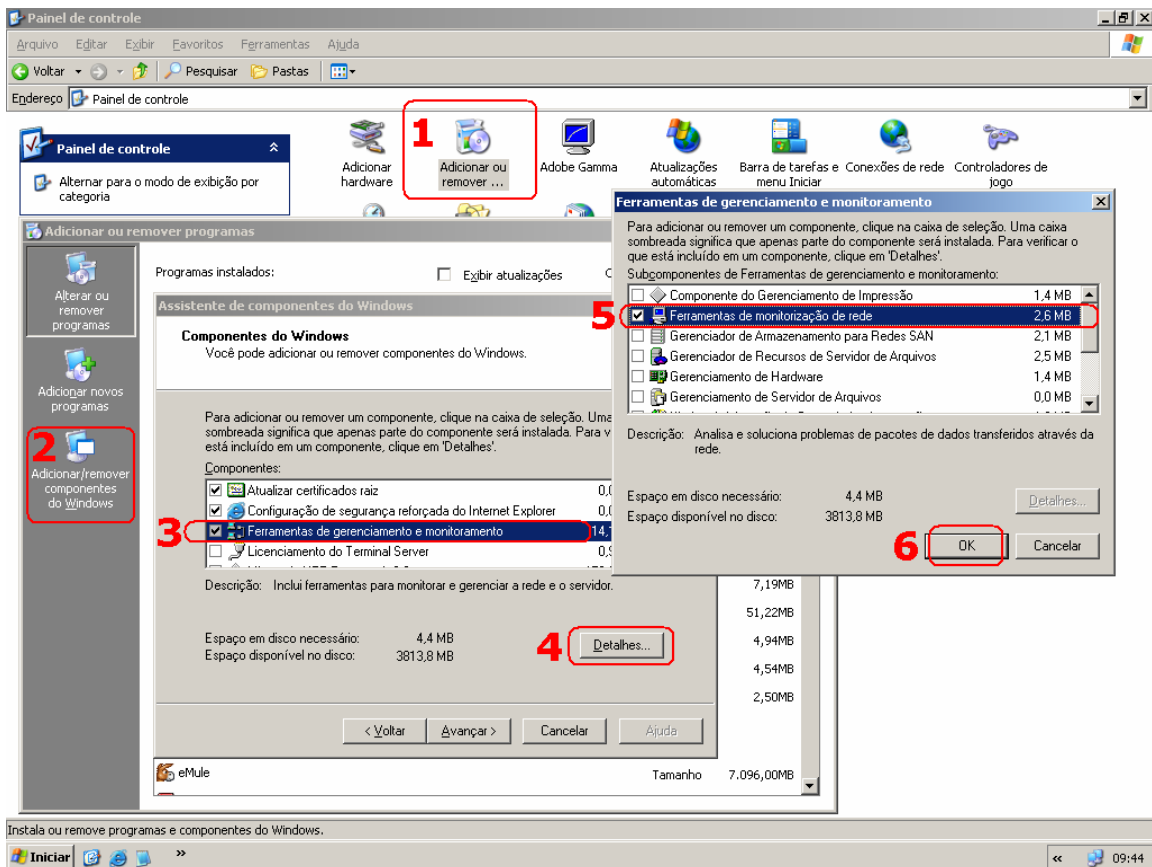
Painel de controle

Arquivo Editar Exibir Favoritos Ferramentas Ajuda

Voltar Pesquisar Pastas

Endereço Painel de controle

Painel de controle

Alternar para o modo de exibição por categoria

Adicionar hardware

1

Adicionar ou remover ...

Adobe Gamma

Atualizações automáticas

Barra de tarefas e menu Iniciar

Conexões de rede

Controladores de jogo

Adicionar ou remover programas

Alterar ou remover programas

Adicionar novos programas

2

Adicionar/remover componentes do Windows

Programas instalados:

Exibir atualizações

Assistente de componentes do Windows

Componentes do Windows

Você pode adicionar ou remover componentes do Windows.

Para adicionar ou remover um componente, clique na caixa de seleção. Uma sombreada significa que apenas parte do componente será instalada. Para v está incluído em um componente, clique em 'Detalhes'.

Componentes:

Atualizar certificados raiz 0,0

Configuração de segurança reforçada do Internet Explorer 0,0

3

Ferramentas de gerenciamento e monitoramento 14,

Licenciamento do Terminal Server 0,9

Descrição: Inclui ferramentas para monitorar e gerenciar a rede e o servidor.

Espaço em disco necessário: 4,4 MB

Espaço disponível no disco: 3813,8 MB

4

Detalhes...

< Voltar Avançar > Cancelar Ajuda

7,19MB

51,22MB

4,94MB

4,54MB

2,50MB

eMule

Tamanho 7.096,00MB

Ferramentas de gerenciamento e monitoramento

Para adicionar ou remover um componente, clique na caixa de seleção. Uma caixa sombreada significa que apenas parte do componente será instalada. Para verificar o que está incluído em um componente, clique em 'Detalhes'.

Subcomponentes de Ferramentas de gerenciamento e monitoramento:

| | | |
|---|---|---|
| | Componente do Gerenciamento de Impressão | 1,4 MB |
| 5 | Ferramentas de monitorização de rede | 2,6 MB |
| | Gerenciador de Armazenamento para Redes SAN | 2,1 MB |
| | Gerenciador de Recursos de Servidor de Arquivos | 2,5 MB |
| | Gerenciamento de Hardware | 1,4 MB |
| | Gerenciamento de Servidor de Arquivos | 0,0 MB |

Descrição: Analisa e soluciona problemas de pacotes de dados transferidos através da rede.

Espaço em disco necessário: 4,4 MB

Espaço disponível no disco: 3813,8 MB

Detalhes...

6

OK

Cancelar

Instala ou remove programas e componentes do Windows.

Iniciar

09:44